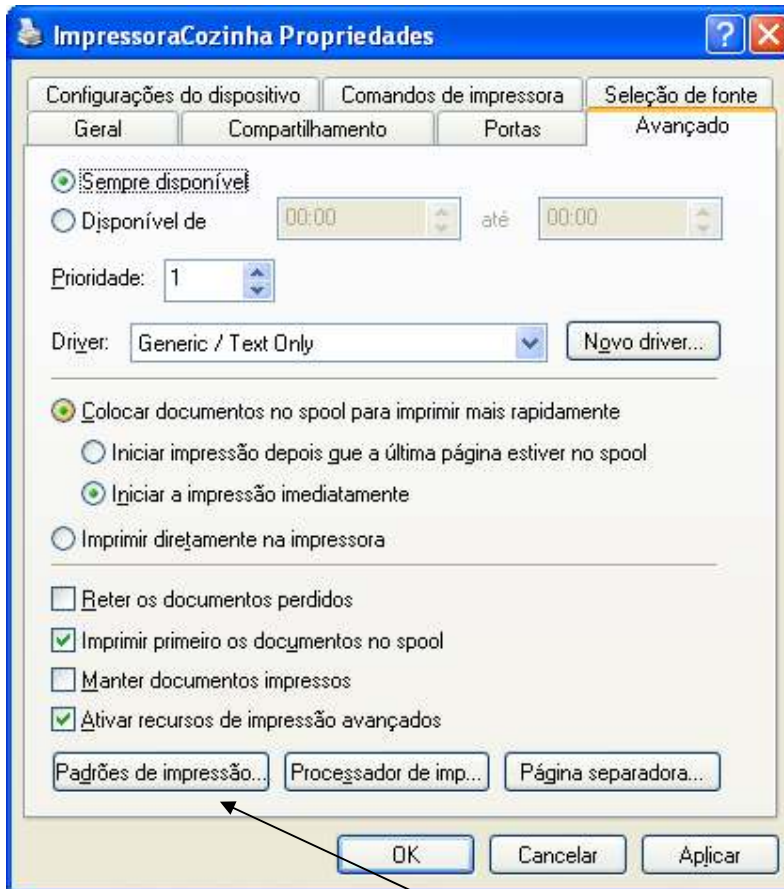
ImpressoraCozinha Propriedades

Configurações do dispositivo
Comandos de impressora
Seleção de fonte
Geral
Compartilhamento
Portas
Avançado

Sempre disponível
Disponível de 00:00 até 00:00

Prioridade: 1

Driver: Generic / Text Only
Novo driver...

Colocar documentos no spool para imprimir mais rapidamente
Iniciar impressão depois que a última página estiver no spool
Iniciar a impressão imediatamente
Imprimir diretamente na impressora

Reter os documentos perdidos
Imprimir primeiro os documentos no spool
Manter documentos impressos
Ativar recursos de impressão avançados

Padrões de impressão...
Processador de imp...
Página separadora...

OK
Cancelar
Aplicar